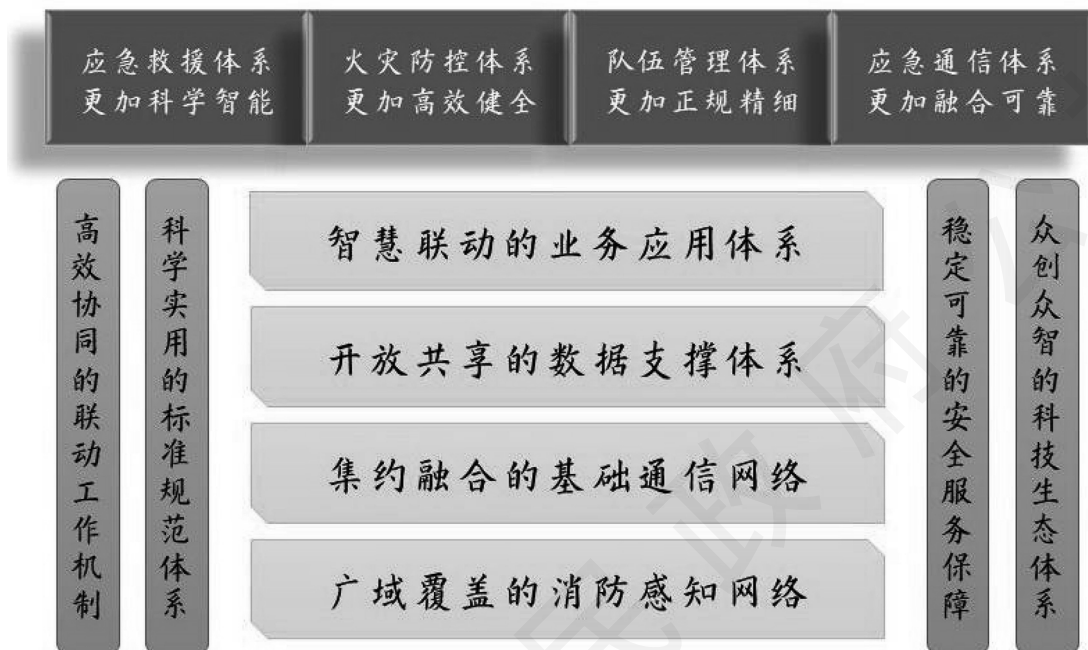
应急救援体系更加科学智能

火灾防控体系更加高效健全

队伍管理体系更加正规精细

应急通信体系更加融合可靠

高效协同的联动工作机制

科学实用的标准规范体系

智慧联动的业务应用体系

开放共享的数据支撑体系

集约融合的基础通信网络

广域覆盖的消防感知网络

稳定可靠的安全服务保障

众创众智的科技生态体系